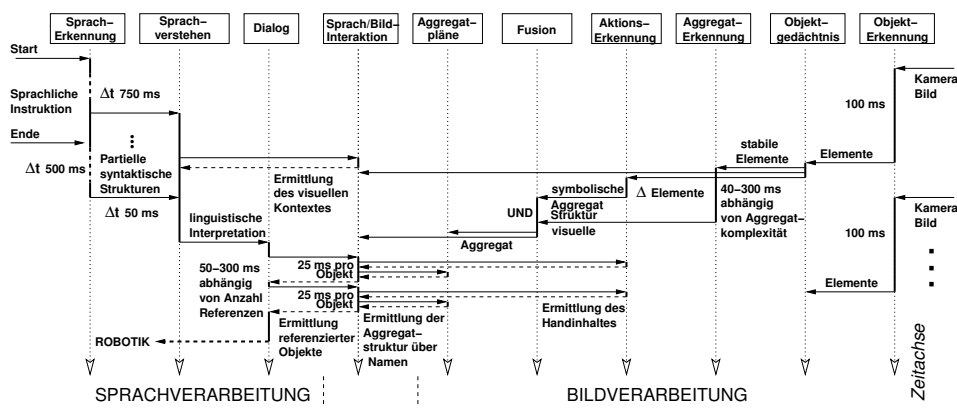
Sprach-Erkennung

Sprach-verstehen

Dialog

Sprach/Bild-Interaktion

Aggregat-pläne

Fusion

Aktions-Erkennung

Aggregat-Erkennung

Objekt-gedächtnis

Objekt-Erkennung

Start

Sprachliche Instruktion

$\Delta$t 750 ms

Ende

$\Delta$t 500 ms

Partielle syntaktische Strukturen

$\Delta$t 50 ms

Ermittlung des visuellen Kontextes

linguistische Interpretation

Kamera Bild

100 ms

stabile Elemente

Elemente

symbolische Aggregat Struktur

$\Delta$ Elemente

40–300 ms abhängig von Aggregat-komplexität

UND

visuelle

Aggregat

Kamera Bild

100 ms

25 ms pro Objekt

50–300 ms abhängig von Anzahl Referenzen

25 ms pro Objekt

Elemente

Ermittlung des Handinhaltes

Ermittlung der Aggregat-struktur über Namen

Ermittlung referenzierter Objekte

ROBOTIK

Zeitachse

SPRACHVERARBEITUNG

BILDVERARBEITUNG